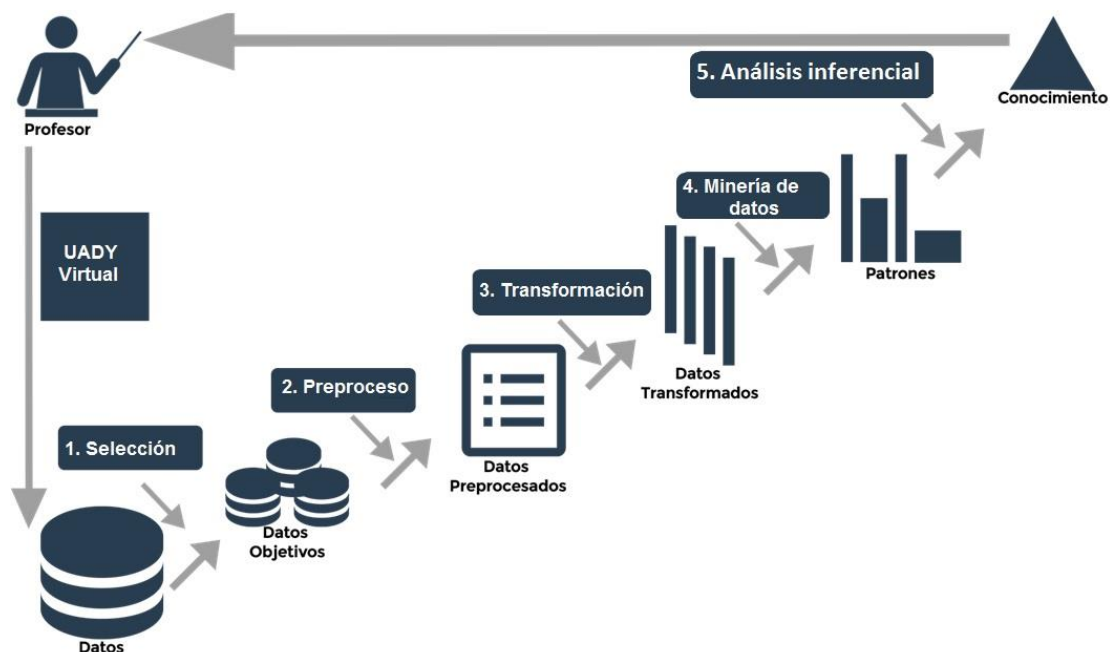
5. Análisis inferencial

Conocimiento

Profesor

4. Minería de datos

Patrones

UADY Virtual

3. Transformación

Datos Transformados

2. Preproceso

Datos Preprocesados

1. Selección

Datos Objetivos

Datos